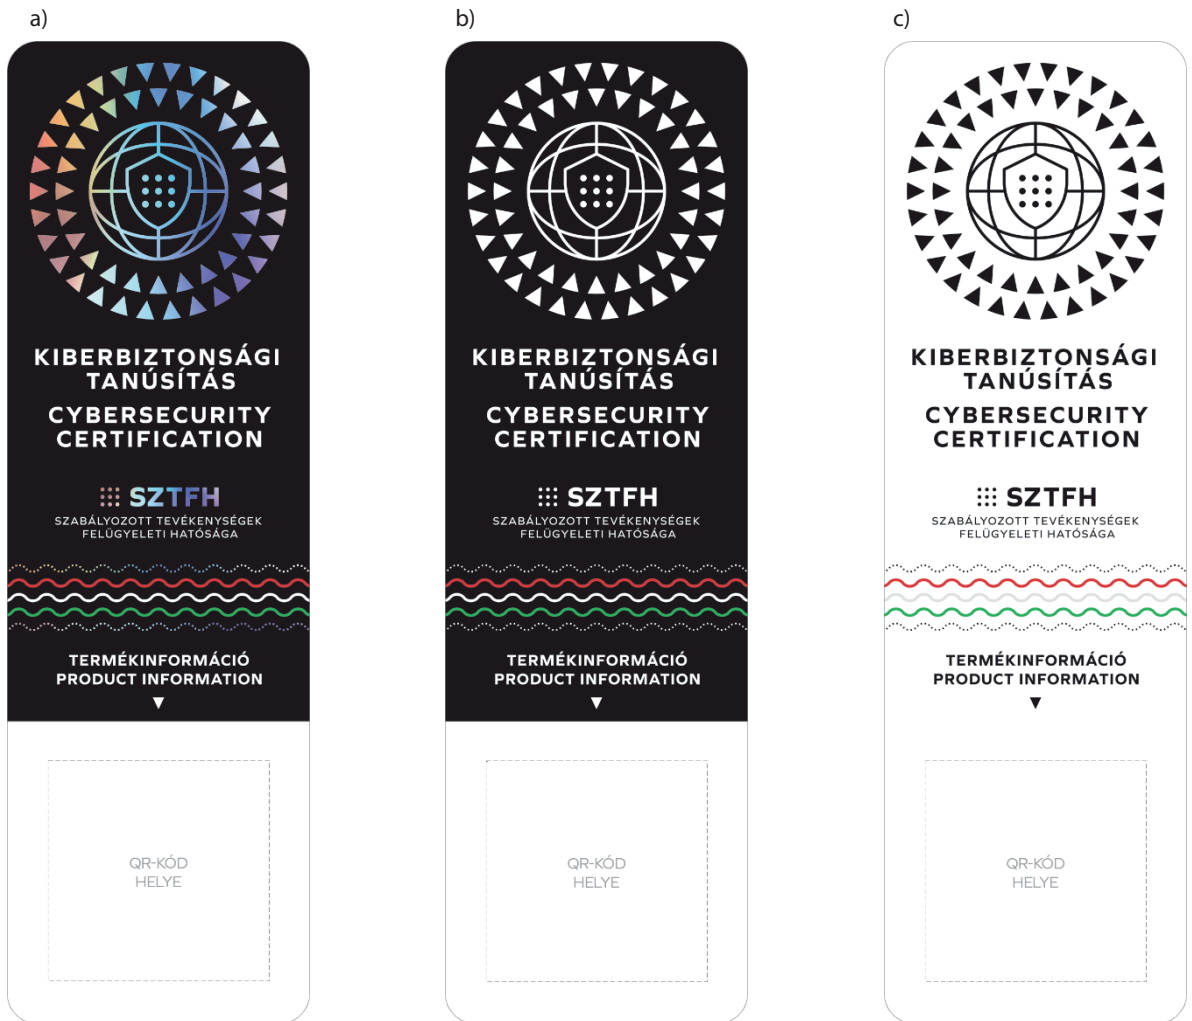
a)

KIBERBIZTONSÁGI TANÚSÍTÁS

CYBERSECURITY CERTIFICATION

SZTFH

SZABÁLYOZOTT TEVÉKENYSÉGEK FELÜGYELETI HATÓSÁGA

TERMÉKINFORMÁCIÓ
PRODUCT INFORMATION
▼

QR-KÓD HELYE

b)

KIBERBIZTONSÁGI TANÚSÍTÁS

CYBERSECURITY CERTIFICATION

SZTFH

SZABÁLYOZOTT TEVÉKENYSÉGEK FELÜGYELETI HATÓSÁGA

TERMÉKINFORMÁCIÓ
PRODUCT INFORMATION
▼

QR-KÓD HELYE

c)

KIBERBIZTONSÁGI TANÚSÍTÁS

CYBERSECURITY CERTIFICATION

SZTFH

SZABÁLYOZOTT TEVÉKENYSÉGEK FELÜGYELETI HATÓSÁGA

TERMÉKINFORMÁCIÓ
PRODUCT INFORMATION
▼

QR-KÓD HELYE